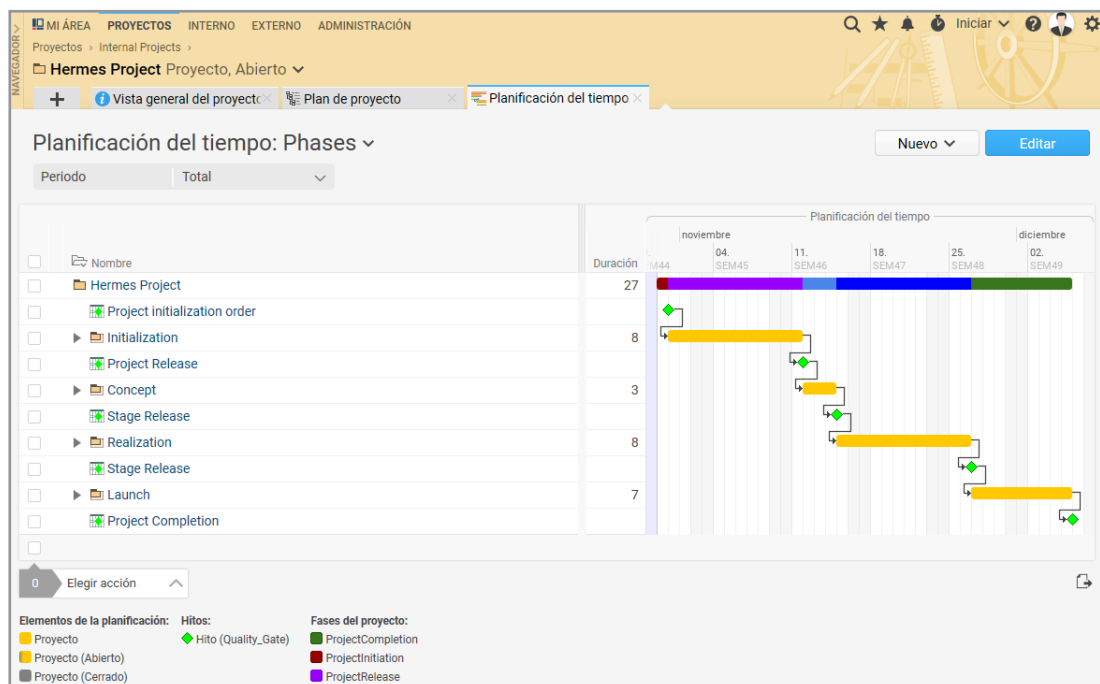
NAVEGADOR

MI ÁREA PROYECTOS INTERNO EXTERNO ADMINISTRACIÓN

Iniciar

Proyectos › Internal Projects ›

Hermes Project Proyecto, Abierto

+ Vista general del proyecto Plan de proyecto Planificación del tiempo

Planificación del tiempo: Phases

Nuevo Editar

Periodo Total

| | Nombre | Duración |
|---|---|---|
| | Hermes Project | 27 |
| | Project initialization order | |
| | Initialization | 8 |
| | Project Release | |
| | Concept | 3 |
| | Stage Release | |
| | Realization | 8 |
| | Stage Release | |
| | Launch | 7 |
| | Project Completion | |

Planificación del tiempo

noviembre diciembre

M44 04. SEM45 11. SEM46 18. SEM47 25. SEM48 02. SEM49

0 Elegir acción

Elementos de la planificación:
Proyecto
Proyecto (Abierto)
Proyecto (Cerrado)

Hitos:
Hito (Quality_Gate)

Fases del proyecto:
ProjectCompletion
ProjectInitiation
ProjectRelease